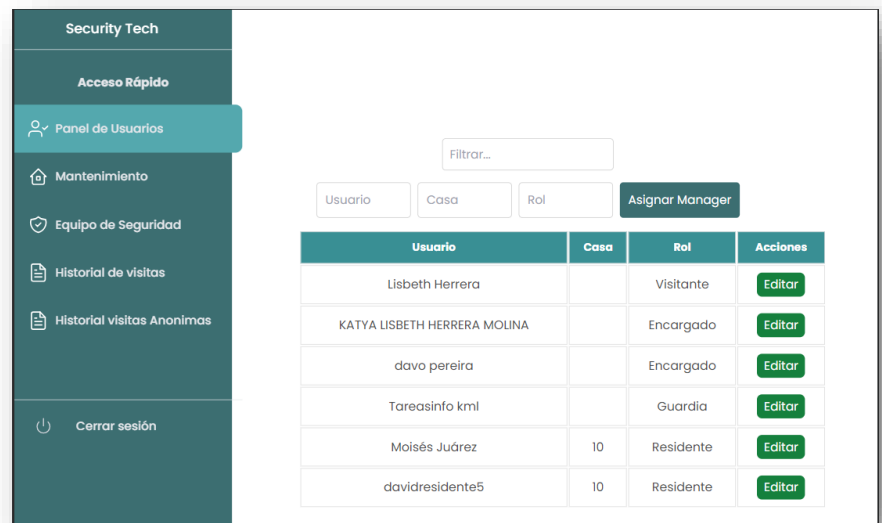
Security Tech

Acceso Rápido

Panel de Usuarios

Mantenimiento

Equipo de Seguridad

Historial de visitas

Historial visitas Anonimas

Cerrar sesión

Filtrar...

Usuario

Casa

Rol

Asignar Manager

| Usuario | Casa | Rol | Acciones |
|---|---|---|---|
| Lisbeth Herrera | | Visitante | Editar |
| KATYA LISBETH HERRERA MOLINA | | Encargado | Editar |
| davo pereira | | Encargado | Editar |
| Tareasinfo kml | | Guardia | Editar |
| Moisés Juárez | 10 | Residente | Editar |
| davidresidente5 | 10 | Residente | Editar |